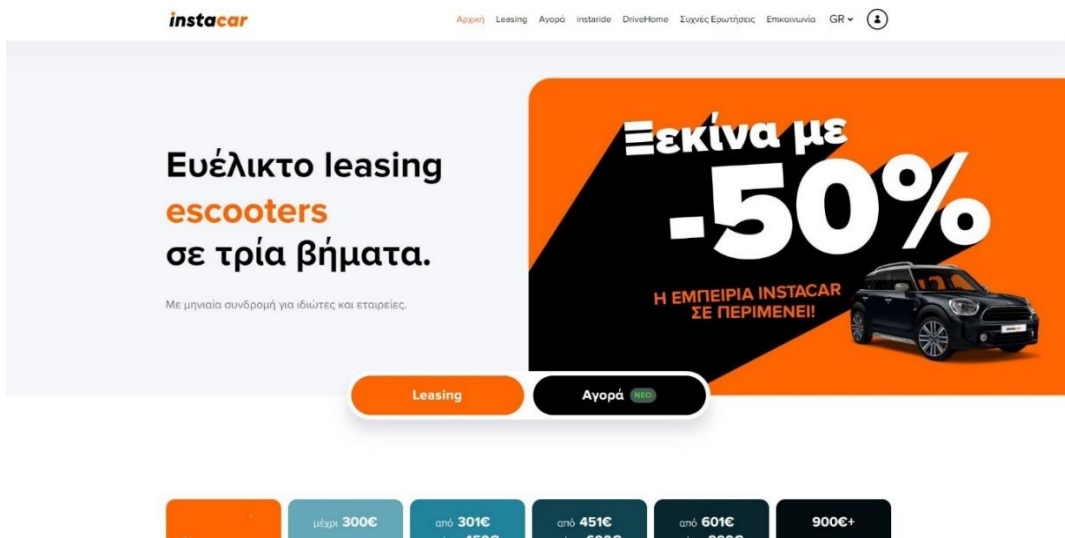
instacar

Αρχική Leasing Αγορά instaride DriveHome Συχνές Ερωτήσεις Επικοινωνία GR

Ευέλικτο leasing escooters σε τρία βήματα.

Με μηνιαία συνδρομή για ιδιώτες και εταιρείες.

Ξεκίνα με -50%

Η ΕΜΠΕΙΡΙΑ INSTACAR ΣΕ ΠΕΡΙΜΕΝΕΙ!

Leasing

Αγορά ΝΕΟ

μέχρι 300€

από 301€ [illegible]

από 451€ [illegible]

από 601€ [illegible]

900€+